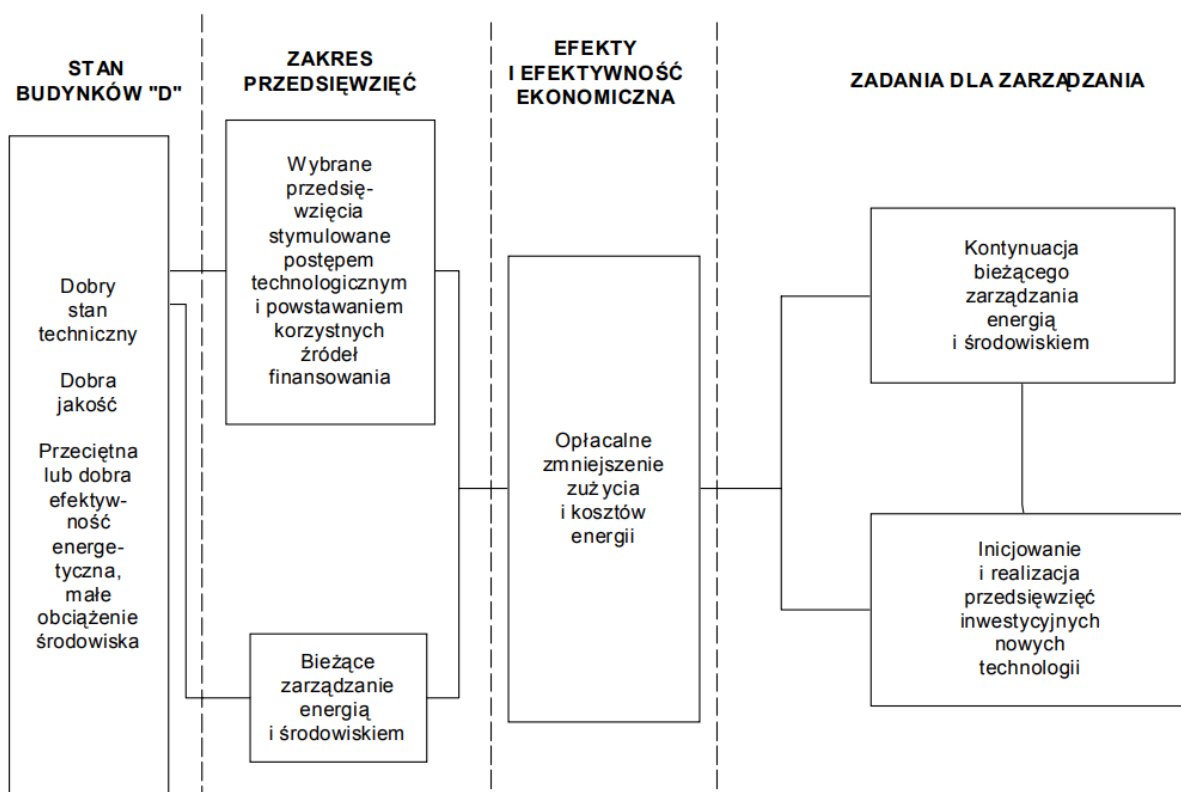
STAN BUDYNKÓW "D"

ZAKRES PRZEDSIĘWZIĘĆ

EFEKTY I EFEKTYWNOŚĆ EKONOMICZNA

ZADANIA DLA ZARZĄDZANIA

Dobry stan techniczny

Dobra jakość

Przeciętna lub dobra efektywność energetyczna, małe obciążenie środowiska

Wybrane przedsięwzięcia stymulowane postępem technologicznym i powstawaniem korzystnych źródeł finansowania

Bieżące zarządzanie energią i środowiskiem

Opłacalne zmniejszenie zużycia i kosztów energii

Kontynuacja bieżącego zarządzania energią i środowiskiem

Inicjowanie i realizacja przedsięwzięć inwestycyjnych nowych technologii